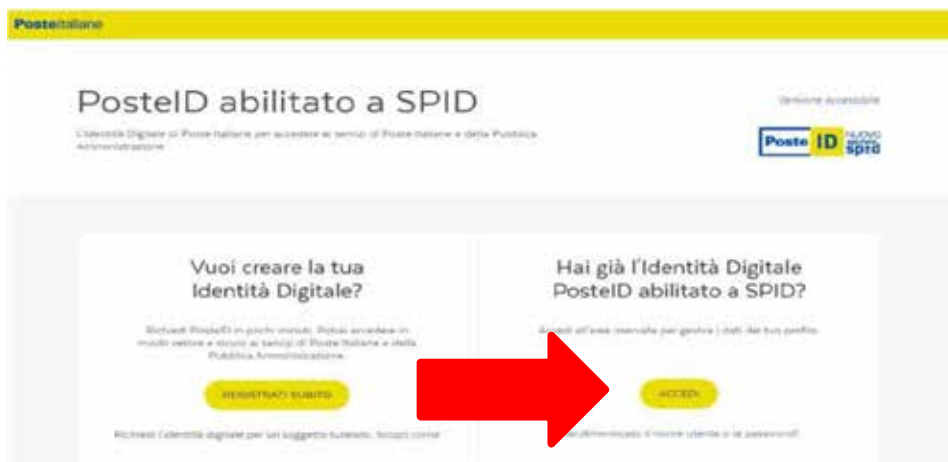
Posteitaliane

PosteID abilitato a SPID

L'Identità Digitale di Poste Italiane per accedere ai servizi di Poste Italiane e della Pubblica Amministrazione

Versione accessibile

Poste ID NUOVO spid

Vuoi creare la tua Identità Digitale?

Richiedi PosteID in pochi minuti. Potrai accedere in modo veloce e sicuro ai servizi di Poste Italiane e della Pubblica Amministrazione.

REGISTRATI SUBITO

Richiedi l'identità digitale per un soggetto tutelato. Scopri come

Hai già l'Identità Digitale PosteID abilitato a SPID?

Accedi all'area riservata per gestire i dati del tuo profilo.

ACCEDI

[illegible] dimenticato il nome utente o la password?